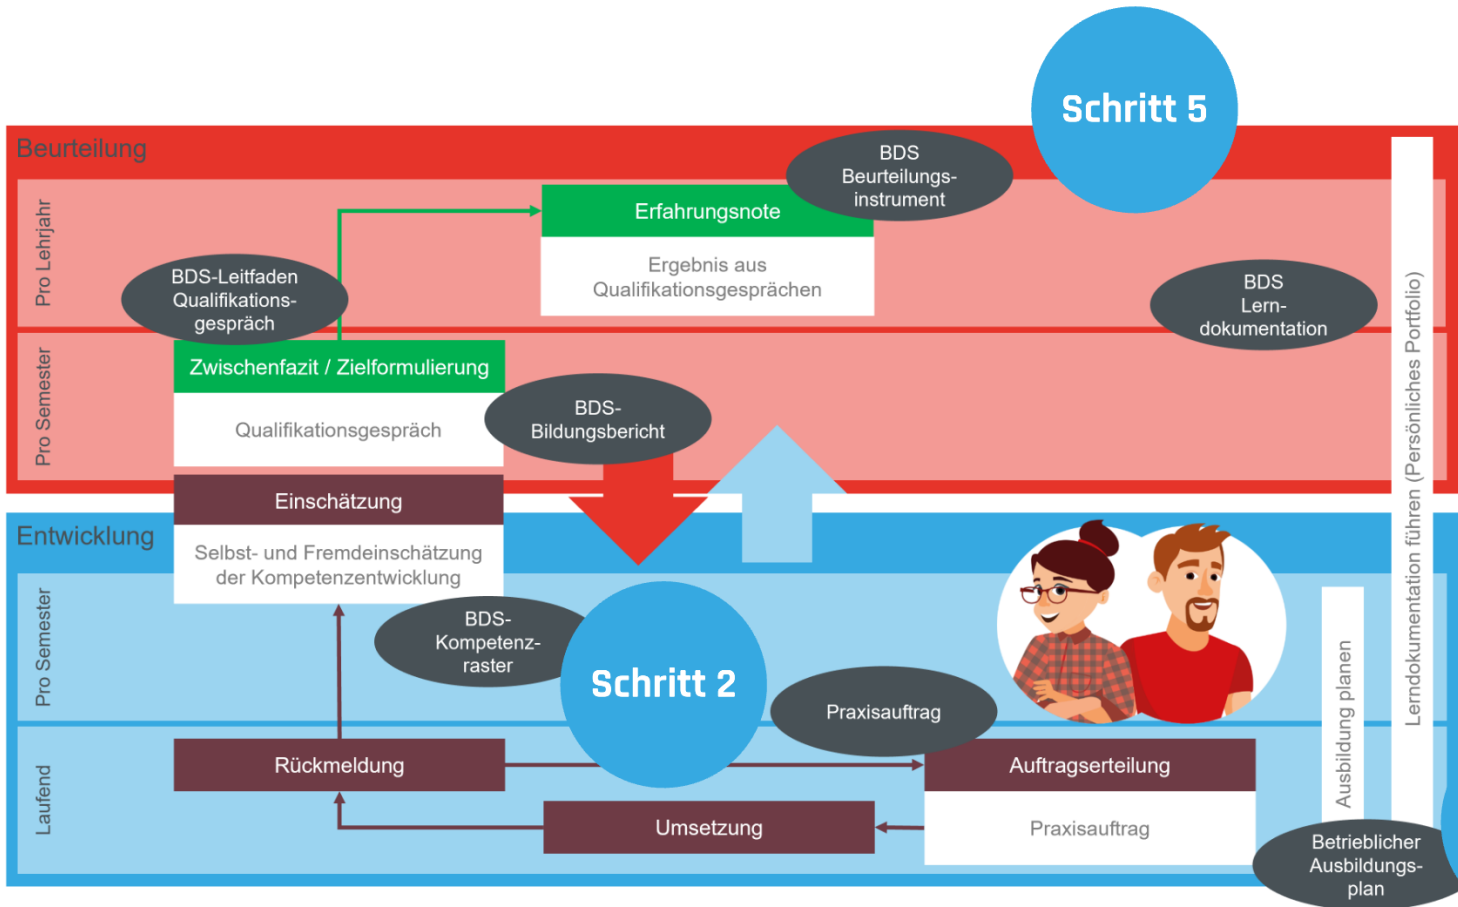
Schritt 5

Beurteilung

Pro Lehrjahr

Pro Semester

BDS Beurteilungsinstrument

Erfahrungsnote

Ergebnis aus Qualifikationsgesprächen

BDS-Leitfaden Qualifikationsgespräch

BDS Lerndokumentation

Zwischenfazit / Zielformulierung

Qualifikationsgespräch

BDS-Bildungsbericht

Einschätzung

Selbst- und Fremdeinschätzung der Kompetenzentwicklung

Entwicklung

Pro Semester

Laufend

BDS-Kompetenzraster

Schritt 2

Praxisauftrag

Rückmeldung

Auftragserteilung

Umsetzung

Praxisauftrag

Ausbildung planen

Lerndokumentation führen (Persönliches Portfolio)

Betrieblicher Ausbildungsplan